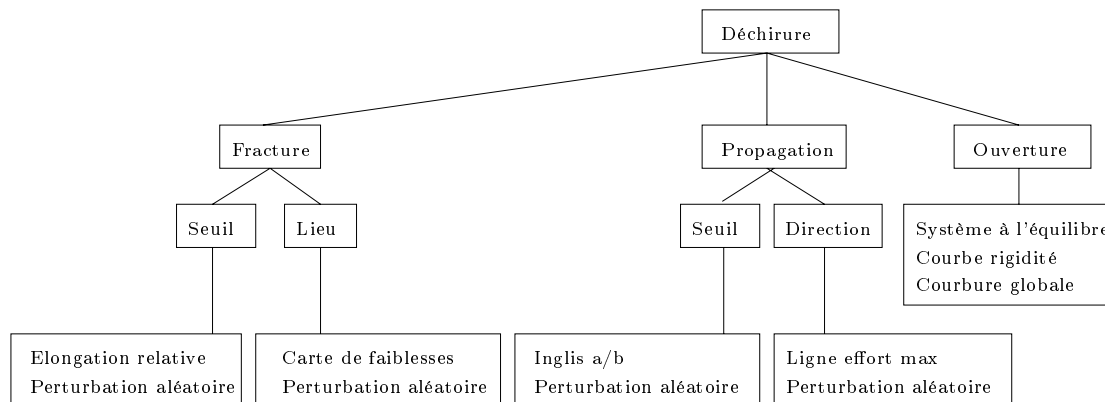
Déchirure

Fracture

Propagation

Ouverture

Seuil

Lieu

Seuil

Direction

Système à l'équilibre
Courbe rigidité
Courbure globale

Elongation relative
Perturbation aléatoire

Carte de faiblesses
Perturbation aléatoire

Inglis a/b
Perturbation aléatoire

Ligne effort max
Perturbation aléatoire